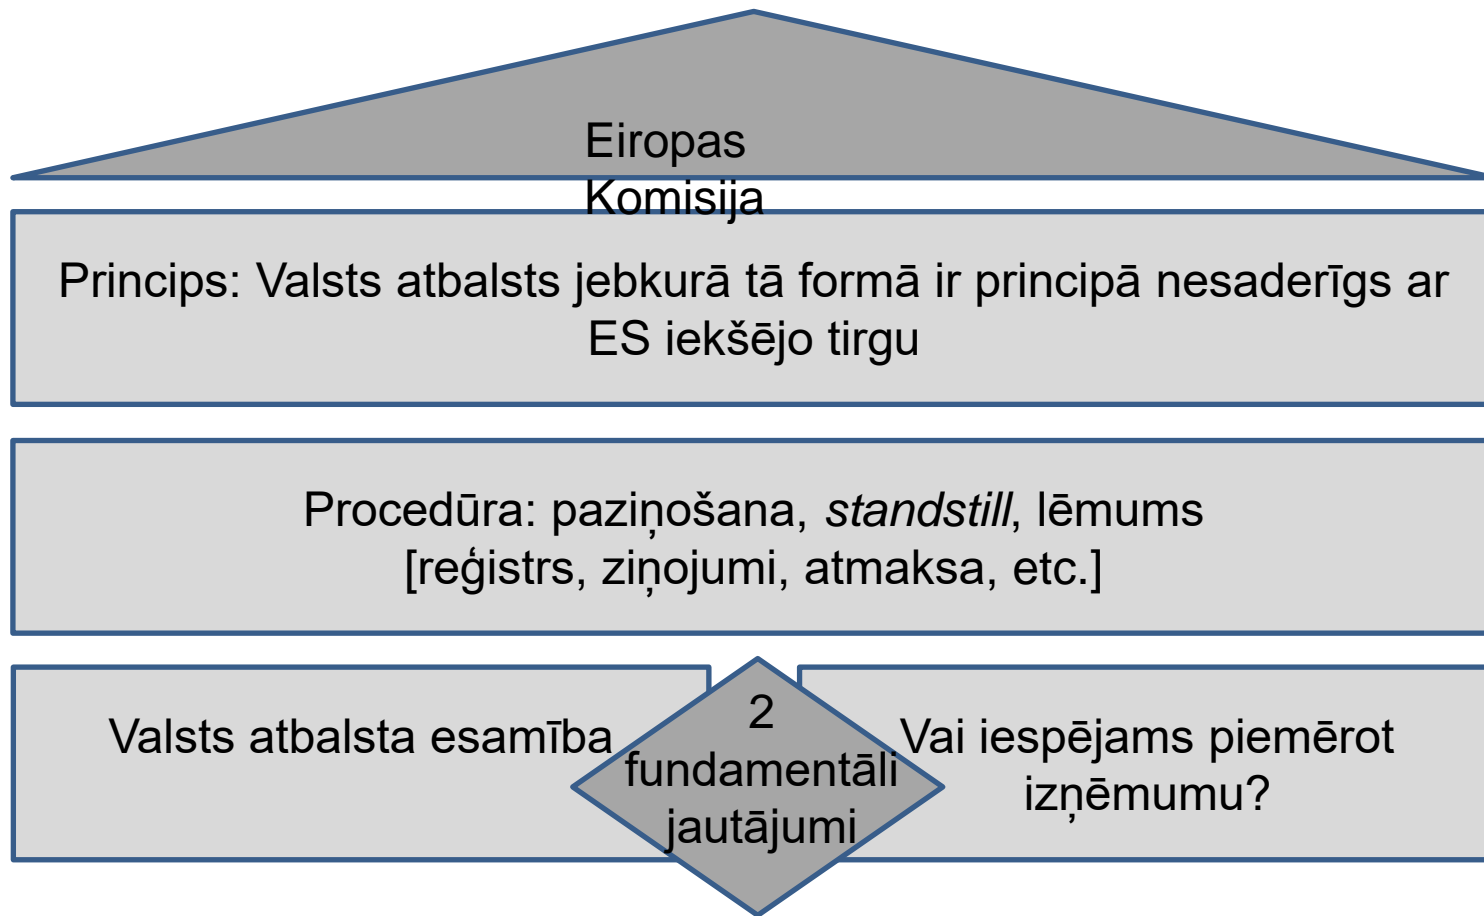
Eiropas Komisija

Princips: Valsts atbalsts jebkurā tā formā ir principā nesaderīgs ar ES iekšējo tirgu

Procedūra: paziņošana, standstill, lēmums [reģistrs, ziņojumi, atmaksa, etc.]

Valsts atbalsta esamība

2 fundamentāli jautājumi

Vai iespējams piemērot izņēmumu?